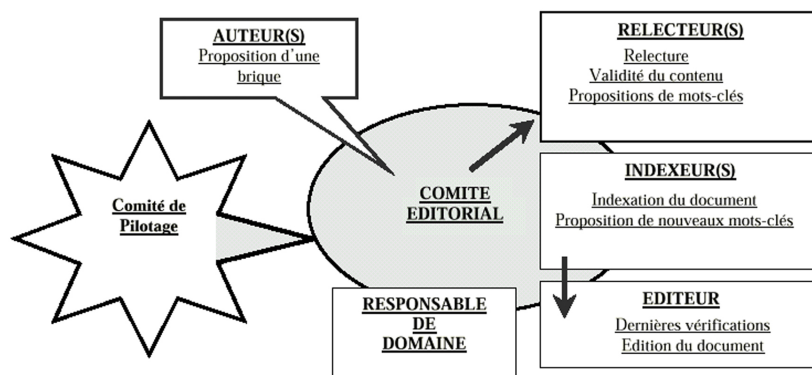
AUTEUR(S)
Proposition d'une brique

RELECTEUR(S)
Relecture
Validité du contenu
Propositions de mots-clés

Comité de Pilotage

COMITE EDITORIAL

INDEXEUR(S)
Indexation du document
Proposition de nouveaux mots-clés

RESPONSABLE DE DOMAINE

EDITEUR
Dernières vérifications
Edition du document